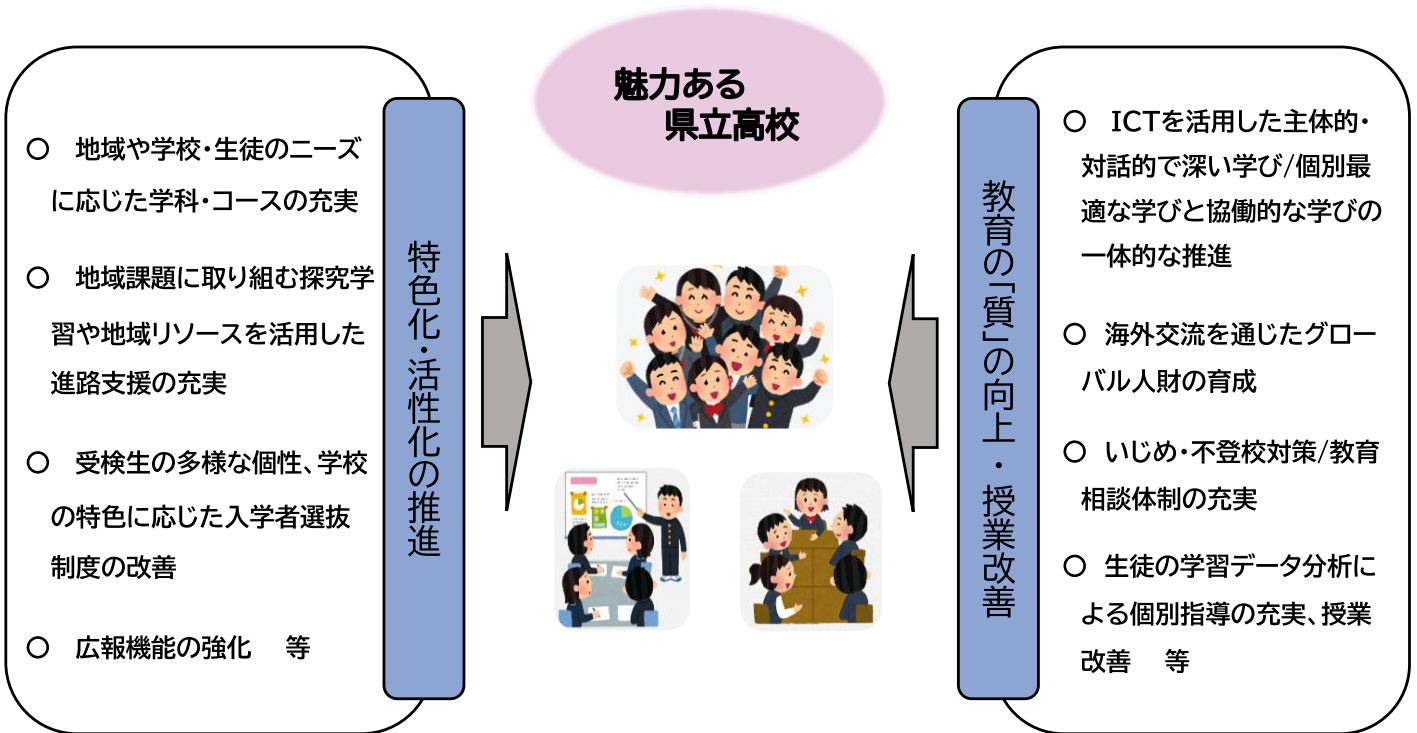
魅力ある
県立高校

○ 地域や学校・生徒のニーズに応じた学科・コースの充実

○ 地域課題に取り組む探究学習や地域リソースを活用した進路支援の充実

○ 受検生の多様な個性、学校の特色に応じた入学者選抜制度の改善

○ 広報機能の強化 等

特色化・活性化の推進

教育の「質」の向上・授業改善

○ ICTを活用した主体的・対話的で深い学び/個別最適な学びと協働的な学びの一体的な推進

○ 海外交流を通じたグローバル人財の育成

○ いじめ・不登校対策/教育相談体制の充実

○ 生徒の学習データ分析による個別指導の充実、授業改善 等